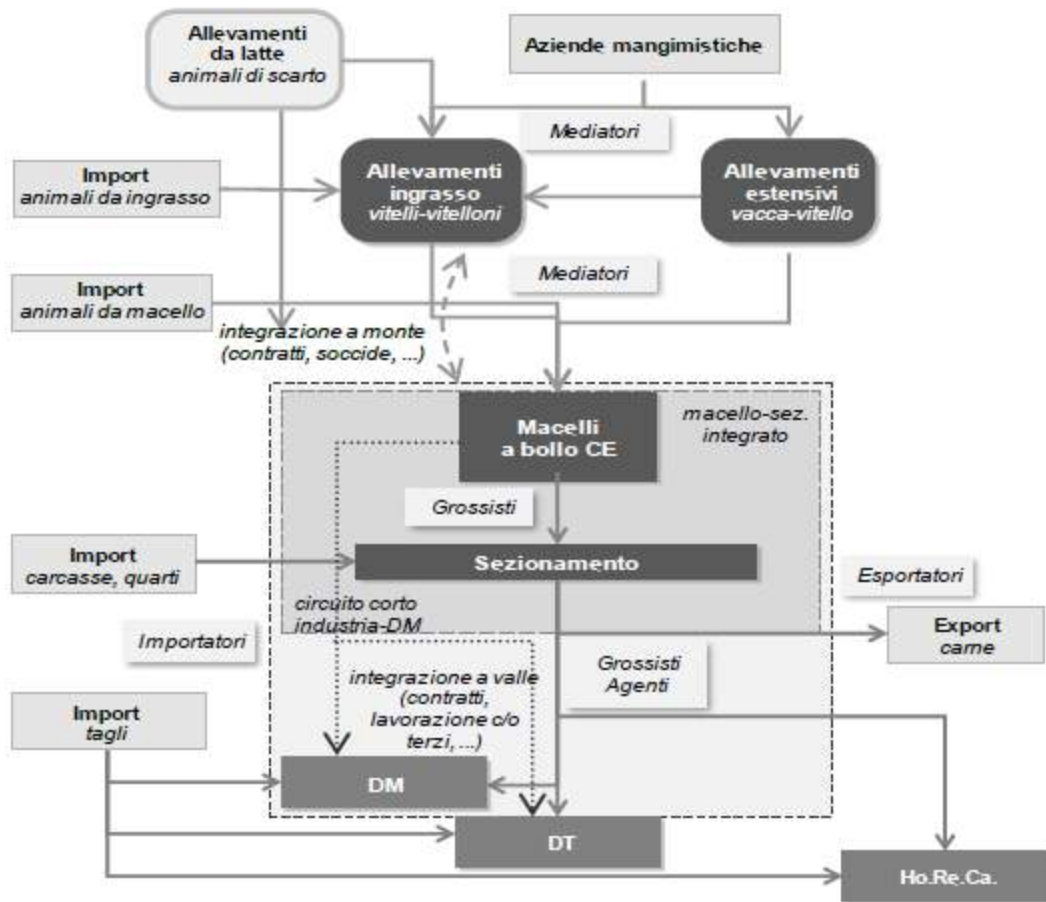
Allevamenti da latte
animali di scarto

Aziende mangimistiche

Mediatori

Import
animali da ingrasso

Allevamenti ingrasso
vitelli-vitelloni

Allevamenti estensivi
vacca-vitello

Mediatori

Import
animali da macello

integrazione a monte
(contratti, soccide, ...)

Macelli
a bollo CE

macello-sez.
integrato

Grossisti

Import
carcasse, quarti

Sezionamento

Esportatori

circuito corto
industria-DM

Importatori

Export
carne

Grossisti
Agenti

integrazione a valle
(contratti, lavorazione c/o terzi, ...)

Import
tagli

DM

DT

Ho.Re.Ca.